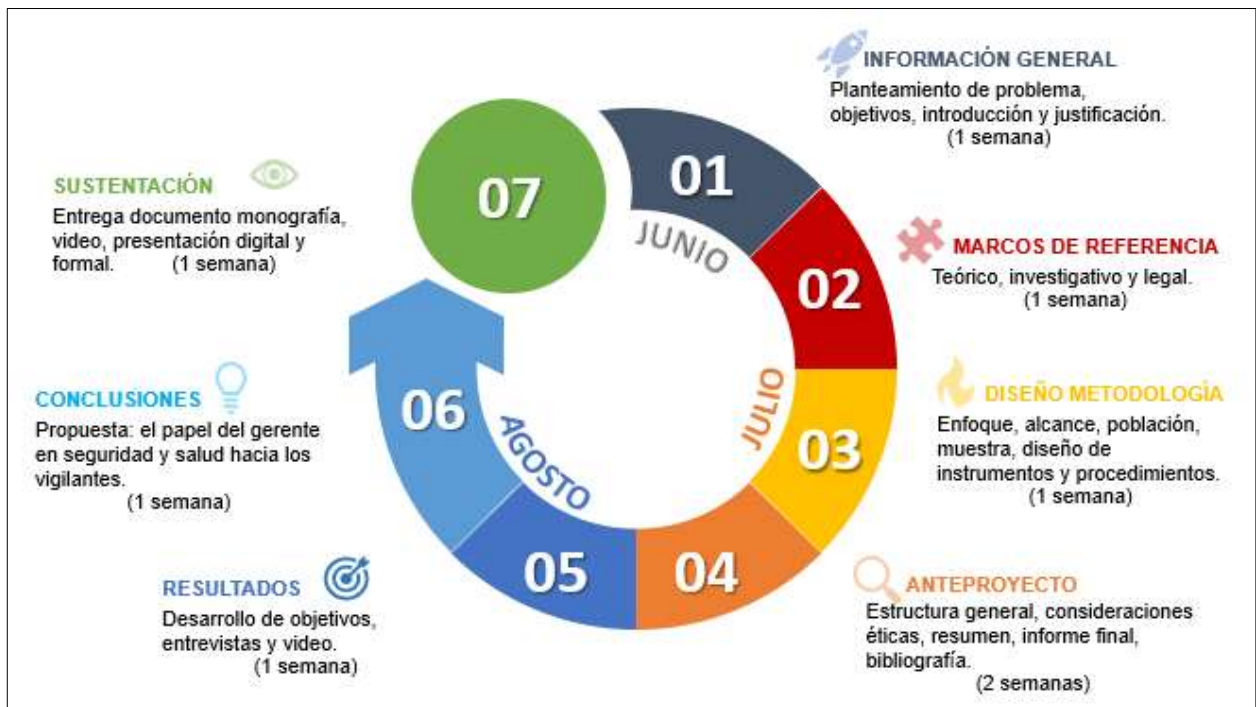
INFORMACIÓN GENERAL
Planteamiento de problema, objetivos, introducción y justificación. (1 semana)

01

JUNIO

MARCOS DE REFERENCIA
Teórico, investigativo y legal. (1 semana)

02

JULIO

DISEÑO METODOLOGÍA
Enfoque, alcance, población, muestra, diseño de instrumentos y procedimientos. (1 semana)

03

04

ANTEPROYECTO
Estructura general, consideraciones éticas, resumen, informe final, bibliografía. (2 semanas)

05

RESULTADOS
Desarrollo de objetivos, entrevistas y video. (1 semana)

AGOSTO

06

CONCLUSIONES
Propuesta: el papel del gerente en seguridad y salud hacia los vigilantes. (1 semana)

07

SUSTENTACIÓN
Entrega documento monografía, video, presentación digital y formal. (1 semana)